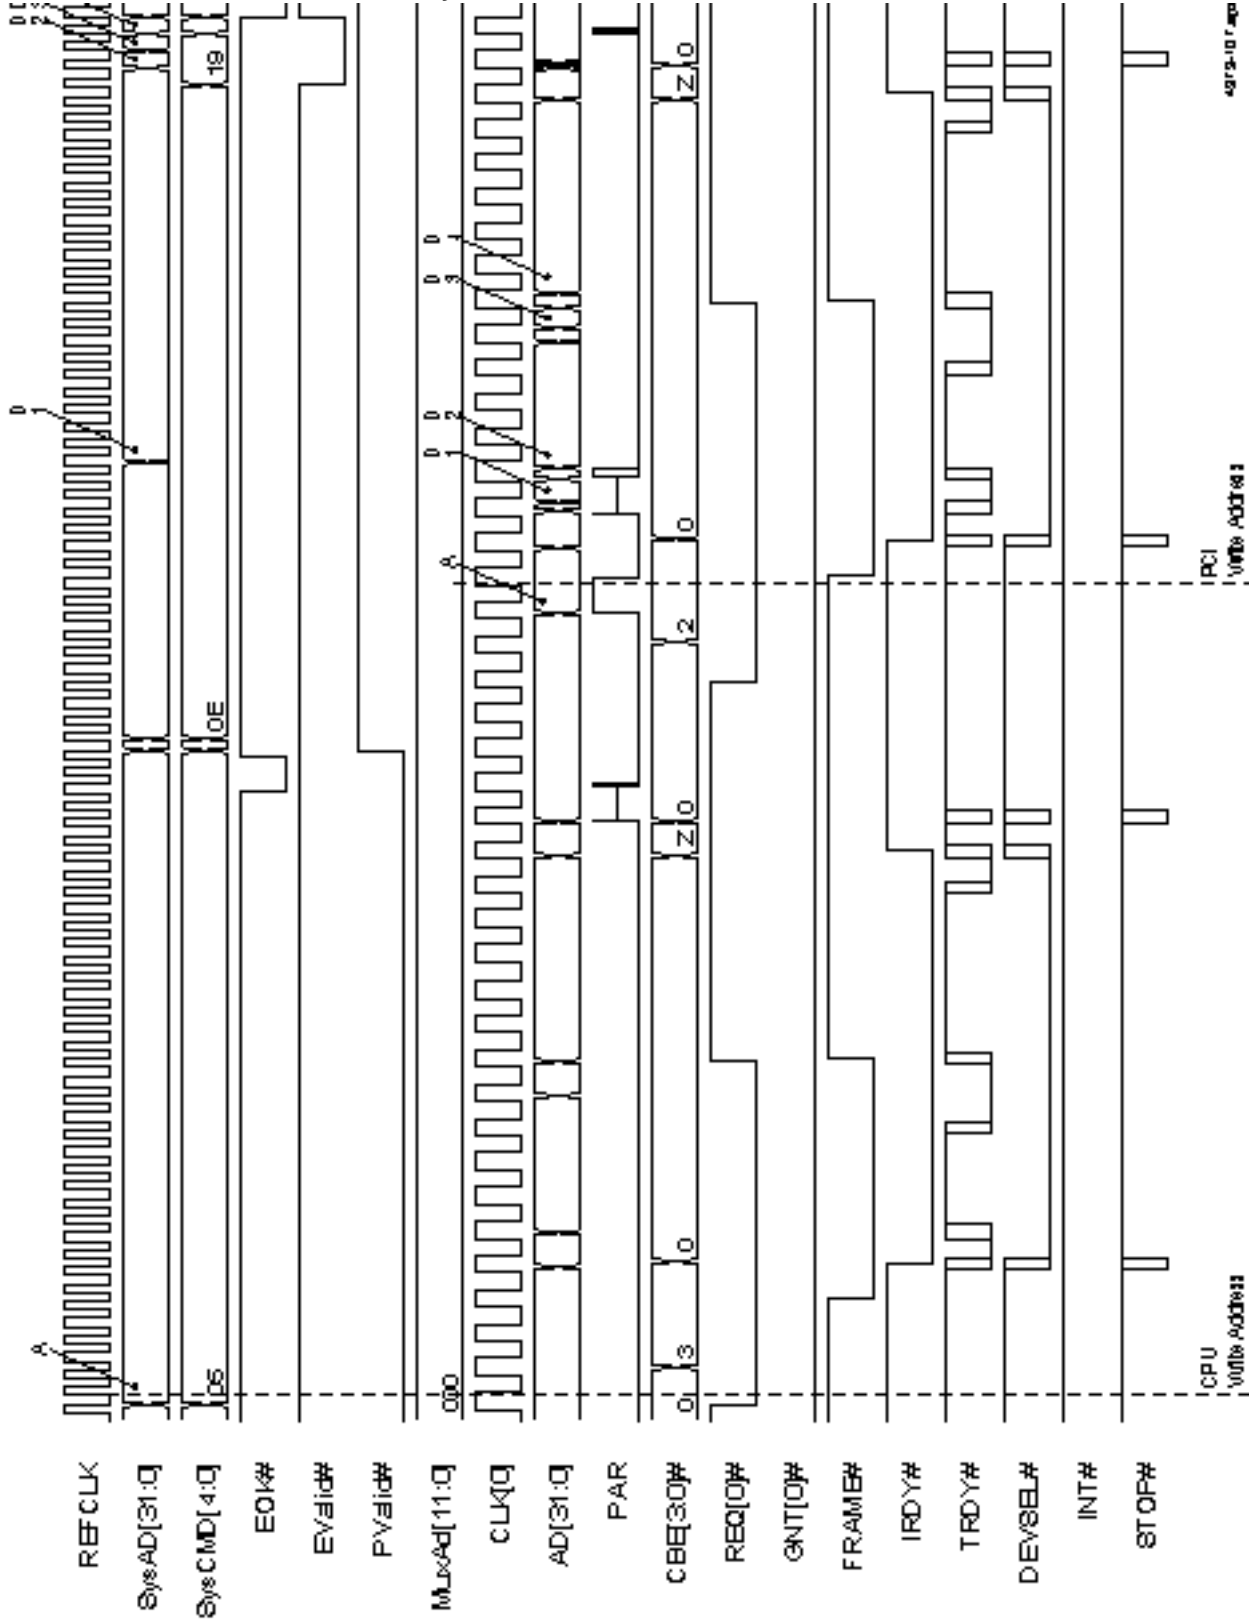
REFCLK
SysAD[31:0]
SysCMD[4:0]
EOK#
EValid#
PValid#
MuxAd[11:0]
CLK[0]
AD[31:0]
PAR
CBE[3:0]#
REQ[0]#
GNT[0]#
FRAME#
IRDY#
TRDY#
DEVSEL#
INT#
STOP#

A
D5
0E
19
D 1
D 2
D 3
000
3
0
Z 0
2
0
Z 0
A
D 1
D 2
D 3
D 1

CPU
Write Address
PCI
Write Address
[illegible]